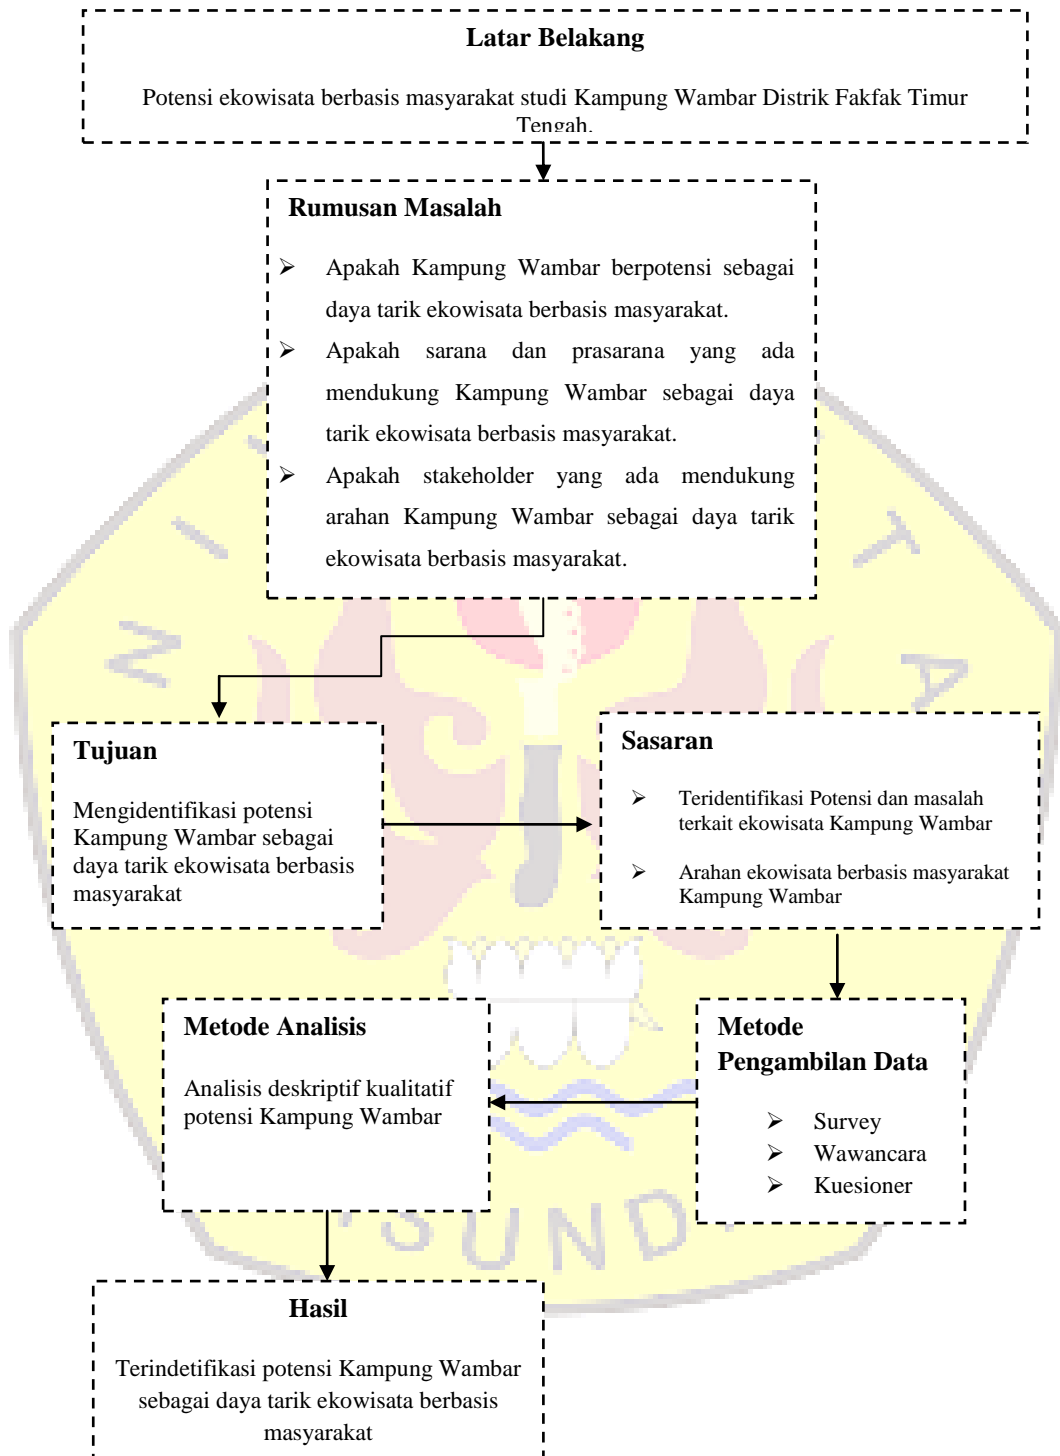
**Latar Belakang**

Potensi ekowisata berbasis masyarakat studi Kampung Wambar Distrik Fakfak Timur Tengah.

**Rumusan Masalah**

- Apakah Kampung Wambar berpotensi sebagai daya tarik ekowisata berbasis masyarakat.
- Apakah sarana dan prasarana yang ada mendukung Kampung Wambar sebagai daya tarik ekowisata berbasis masyarakat.
- Apakah stakeholder yang ada mendukung arahan Kampung Wambar sebagai daya tarik ekowisata berbasis masyarakat.

**Tujuan**

Mengidentifikasi potensi Kampung Wambar sebagai daya tarik ekowisata berbasis masyarakat

**Sasaran**

- Teridentifikasi Potensi dan masalah terkait ekowisata Kampung Wambar
- Arahan ekowisata berbasis masyarakat Kampung Wambar

**Metode Analisis**

Analisis deskriptif kualitatif potensi Kampung Wambar

**Metode Pengambilan Data**

- Survey
- Wawancara
- Kuesioner

**Hasil**

Terindetifikasi potensi Kampung Wambar sebagai daya tarik ekowisata berbasis masyarakat